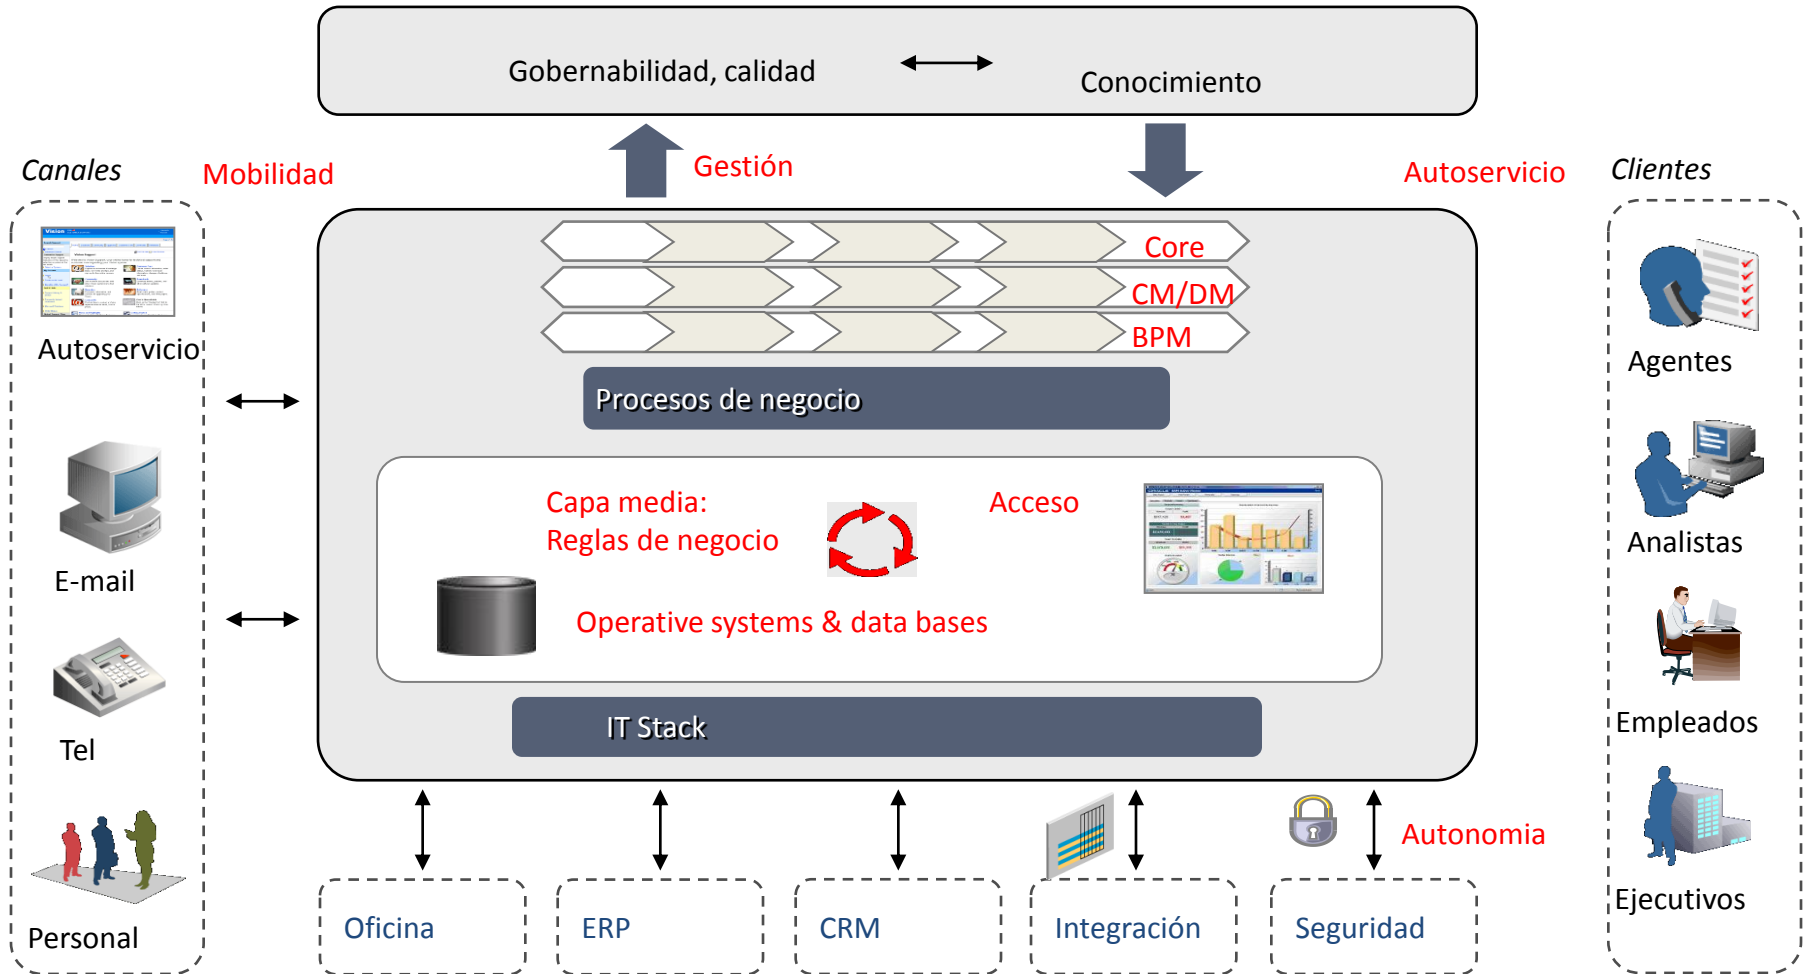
Gobernabilidad, calidad

Conocimiento

Canales

Mobilidad

Gestión

Autoservicio

Clientes

Core

CM/DM

BPM

Autoservicio

Agentes

Procesos de negocio

Capa media:
Reglas de negocio

Acceso

E-mail

Analistas

Operative systems & data bases

Tel

Empleados

IT Stack

Autonomia

Ejecutivos

Personal

Oficina

ERP

CRM

Integración

Seguridad